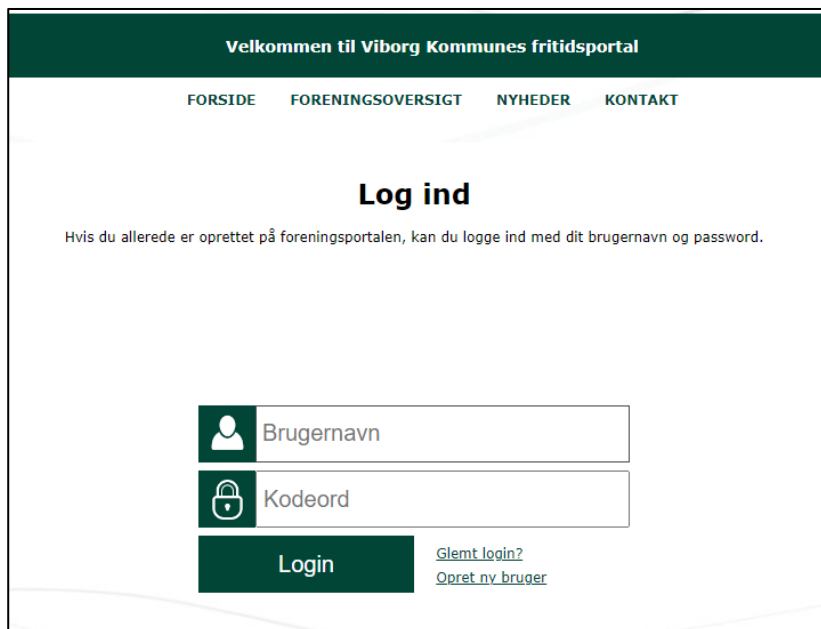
Velkommen til Viborg Kommunes fritidsportal

FORSIDE FORENINGSOVERSIGT NYHEDER KONTAKT

Log ind

Hvis du allerede er oprettet på foreningsportalen, kan du logge ind med dit brugernavn og password.

Brugernavn

Kodeord

Login

Glemt login?

Opret ny bruger